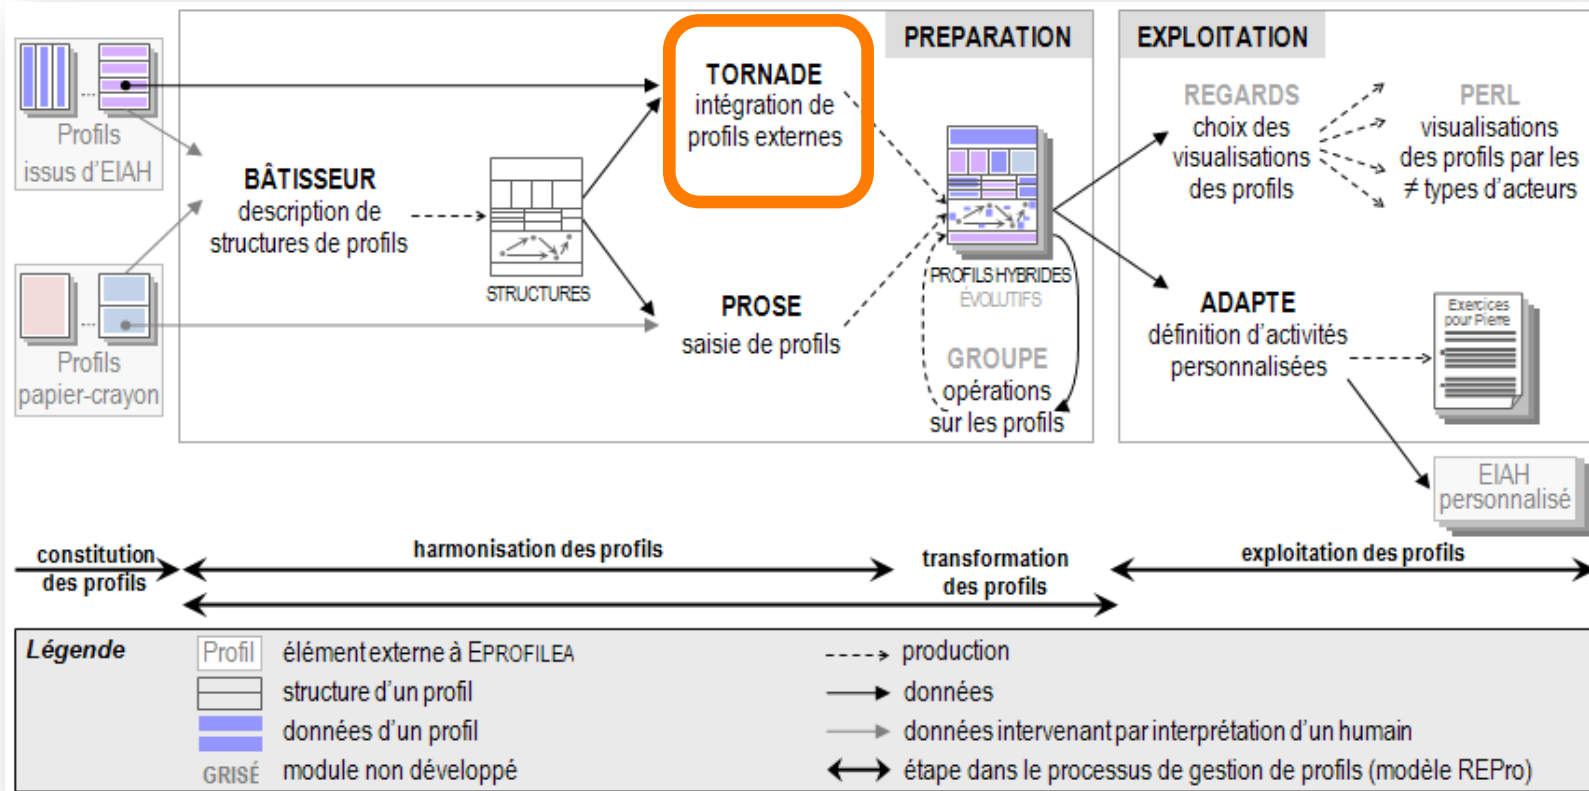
Profils issus d'EIAH

Profils papier-crayon

BÂTISSEUR
description de structures de profils

STRUCTURES

TORNADE
intégration de profils externes

PROSE
saisie de profils

PREPARATION

PROFILS HYBRIDES
ÉVOLUTIFS

GROUPE
opérations sur les profils

EXPLOITATION

REGARDS
choix des visualisations des profils

PERL
visualisations des profils par les ≠ types d'acteurs

ADAPTE
définition d'activités personnalisées

Exercices pour Pierre

EIAH personnalisé

constitution des profils

harmonisation des profils

transformation des profils

exploitation des profils

Légende

Profil élément externe à EPROFILEA

structure d'un profil

données d'un profil

GRISÉ module non développé

production

données

données intervenant par interprétation d'un humain

étape dans le processus de gestion de profils (modèle REPro)